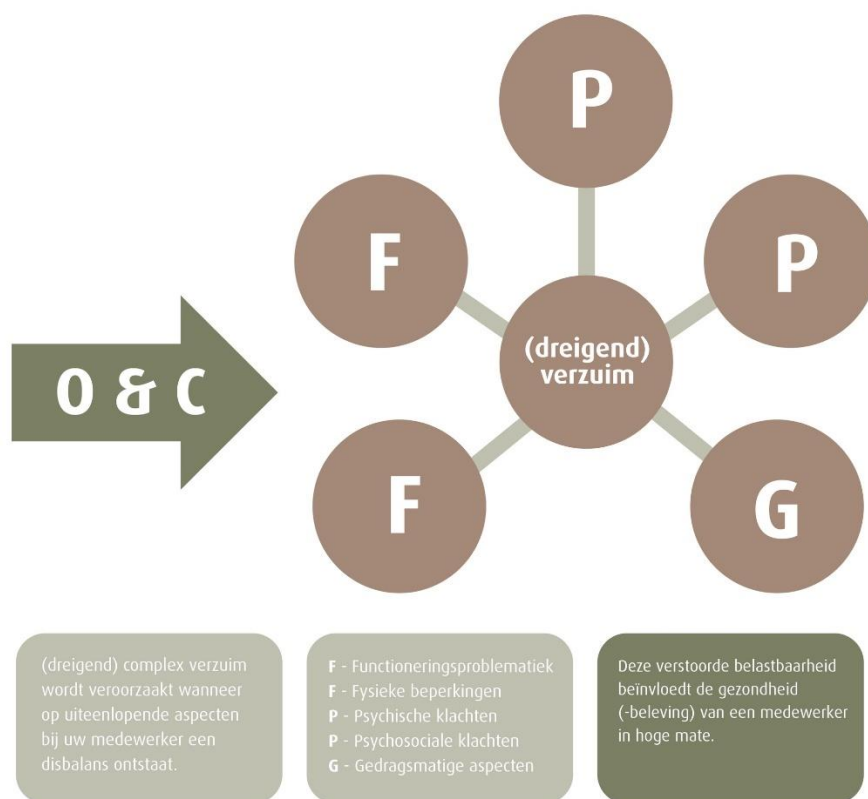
P

F

P

O & C

(dreigend) verzuim

F

G

(dreigend) complex verzuim wordt veroorzaakt wanneer op uiteenlopende aspecten bij uw medewerker een disbalans ontstaat.

F - Functioneringsproblematiek
F - Fysieke beperkingen
P - Psychische klachten
P - Psychosociale klachten
G - Gedragsmatige aspecten

Deze verstoorde belastbaarheid beïnvloedt de gezondheid (-beleving) van een medewerker in hoge mate.